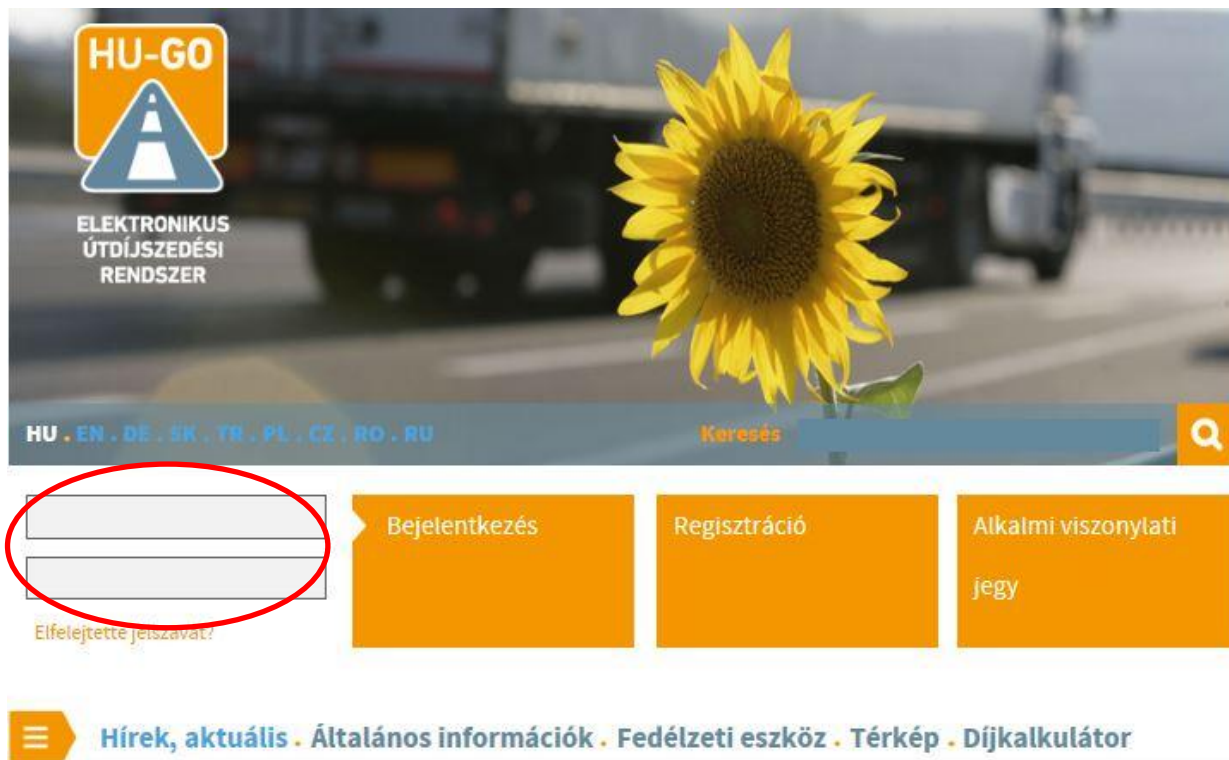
HU-GO

ELEKTRONIKUS ÚTDÍJSZEDÉSI RENDSZER

HU . EN . DE . SK . TR . PL . CZ . RO . RU

Keresés

Bejelentkezés

Regisztráció

Alkalmi viszonylati jegy

Elfelejtette jelszavát?

Hírek, aktuális . Általános információk . Fedélzeti eszköz . Térkép . Díjkalkulátor